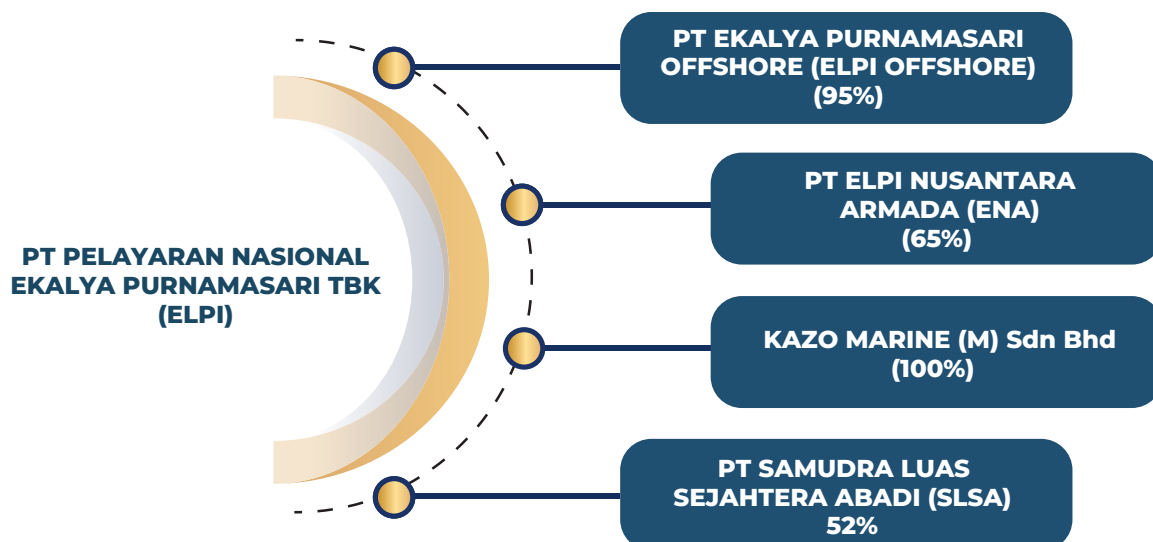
PT PELAYARAN NASIONAL EKALYA PURNAMASARI TBK (ELPI)

PT EKALYA PURNAMASARI OFFSHORE (ELPI OFFSHORE) (95%)

PT ELPI NUSANTARA ARMADA (ENA) (65%)

KAZO MARINE (M) Sdn Bhd (100%)

PT SAMUDRA LUAS SEJAHTERA ABADI (SLSA) 52%